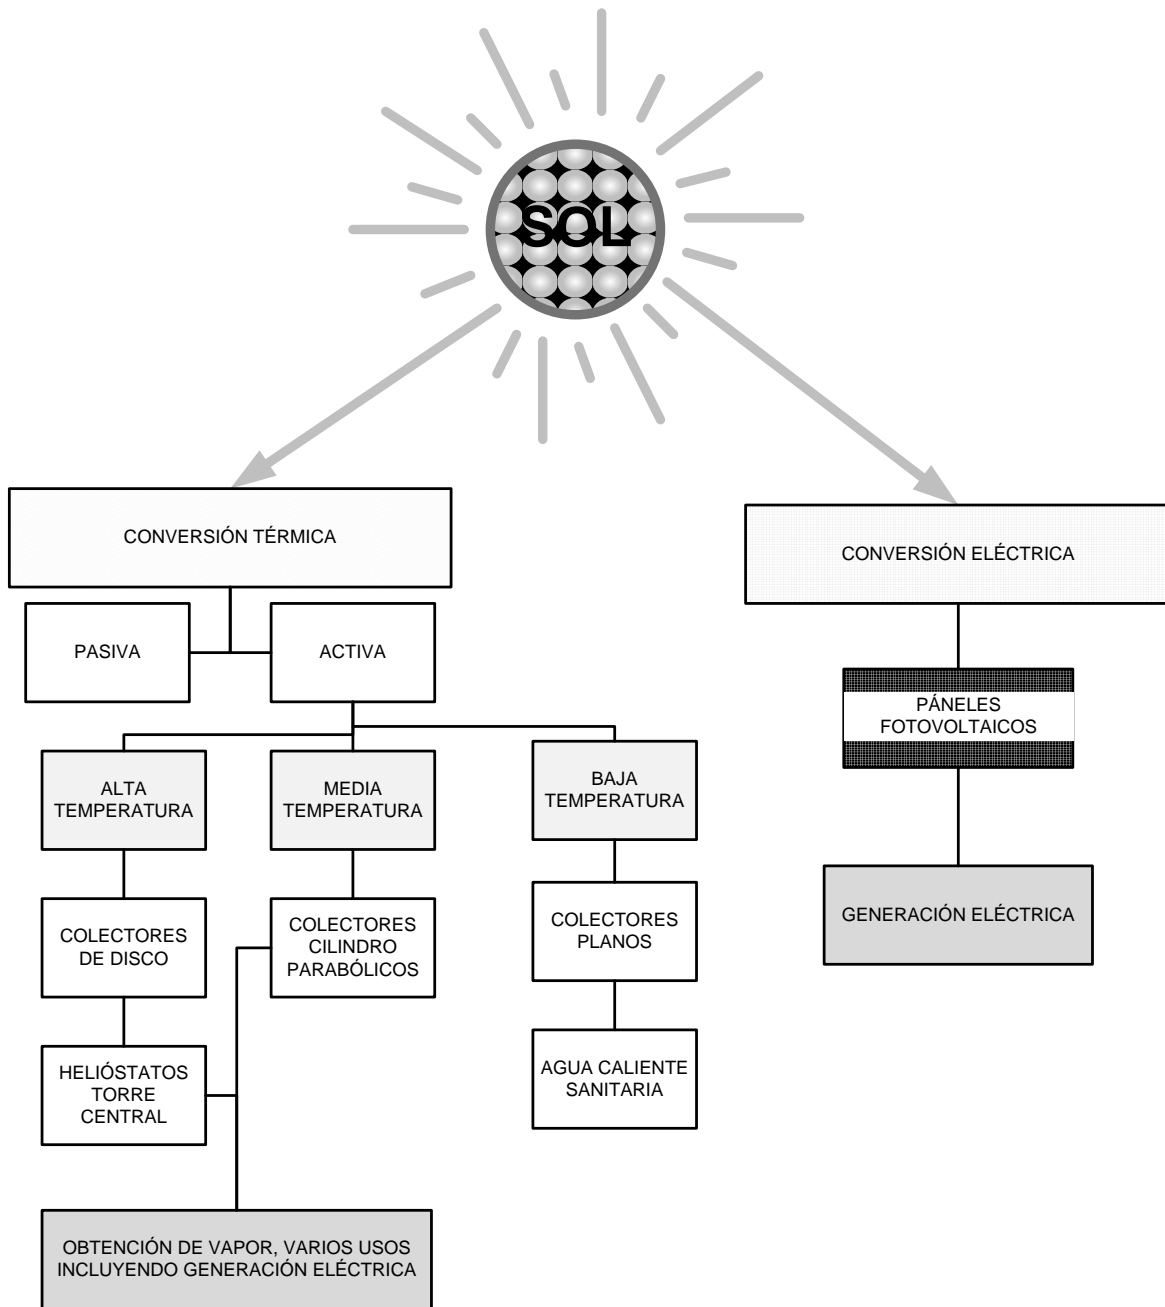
SOL

CONVERSIÓN TÉRMICA

PASIVA

ACTIVA

ALTA TEMPERATURA

MEDIA TEMPERATURA

BAJA TEMPERATURA

COLECTORES DE DISCO

COLECTORES CILINDRO PARABÓLICOS

COLECTORES PLANOS

HELIÓSTATOS TORRE CENTRAL

AGUA CALIENTE SANITARIA

OBTENCIÓN DE VAPOR, VARIOS USOS INCLUYENDO GENERACIÓN ELÉCTRICA

CONVERSIÓN ELÉCTRICA

PÁNELES FOTOVOLTAICOS

GENERACIÓN ELÉCTRICA